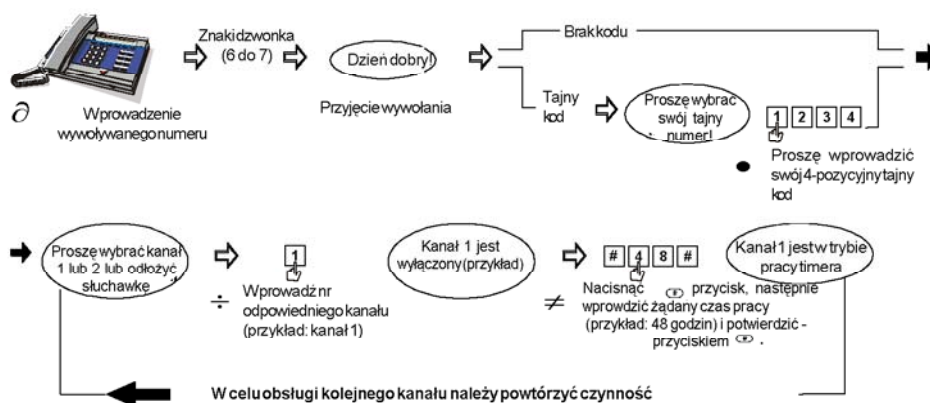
$\partial$ Wprowadzenie wywoływanego numeru

Znak idzwonka (6 do 7)

Dzień dobry!

Przyjęcie wywołania

Brak kodu

Tajny kod

Proszę wybrać swój tajny numer!

1 2 3 4

Proszę wprowadzić swój 4-pozycyjny tajny kod

Proszę wybrać kanał 1 lub 2 lub odłożyć słuchawkę

1

÷ Wprowadź nr odpowiedniego kanału (przykład: kanał 1)

Kanał 1 jest wyłączony (przykład)

# 4 8 #

≠ Nacisnąć przycisk, następnie wprowadzić żądany czas pracy (przykład: 48 godzin) i potwierdzić - przyciskiem .

Kanał 1 jest w trybie pracy timera

W celu obsługi kolejnego kanału należy powtórzyć czynność